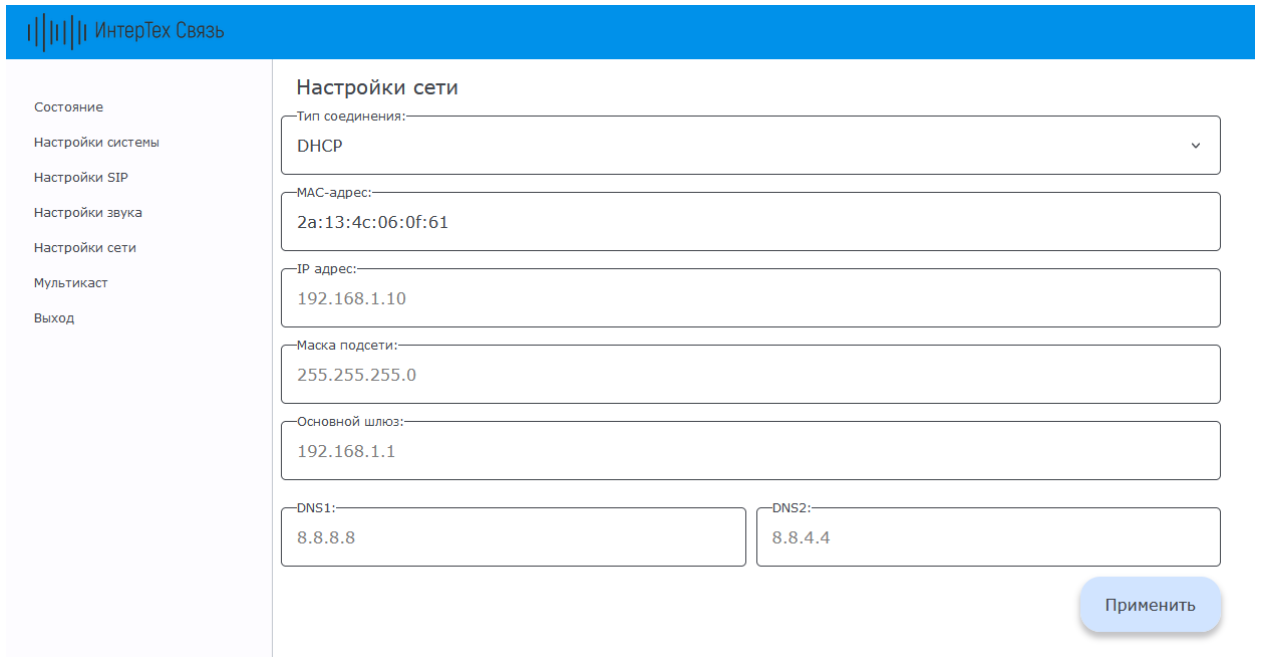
ИнтерТех Связь

Состояние
Настройки системы
Настройки SIP
Настройки звука
Настройки сети
Мультикаст
Выход

Настройки сети

Тип соединения:
DHCP

MAC-адрес:
2a:13:4c:06:0f:61

IP адрес:
192.168.1.10

Маска подсети:
255.255.255.0

Основной шлюз:
192.168.1.1

DNS1:
8.8.8.8

DNS2:
8.8.4.4

Применить